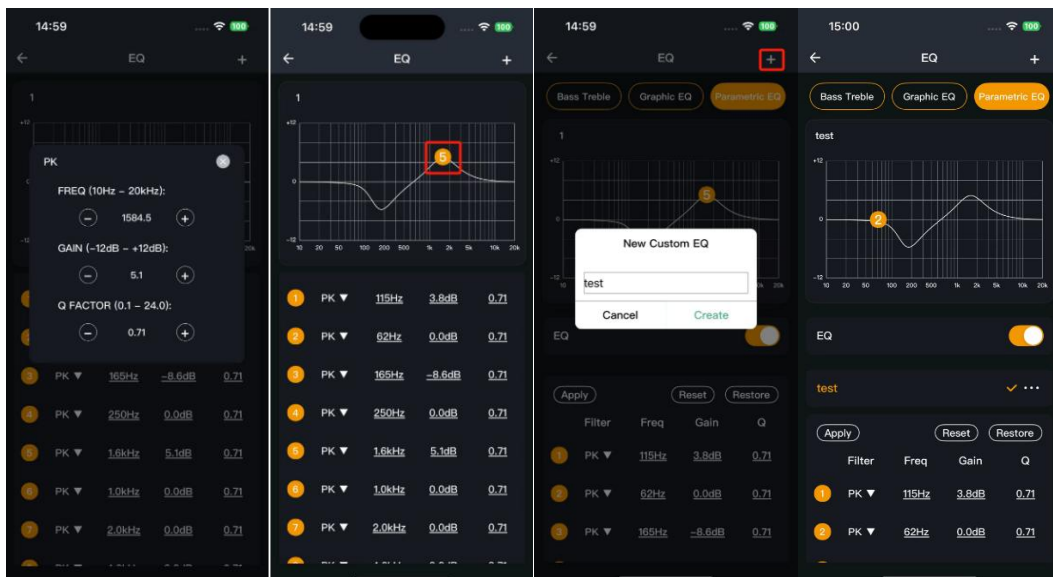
14:59
100
EQ
+
1
+12
PK
FREQ (10Hz – 20kHz):
1584.5
GAIN (−12dB – +12dB):
5.1
Q FACTOR (0.1 – 24.0):
0.71
3 PK ▼ 165Hz −8.6dB 0.71
4 PK ▼ 250Hz 0.0dB 0.71
5 PK ▼ 1.6kHz 5.1dB 0.71
6 PK ▼ 1.0kHz 0.0dB 0.71
7 PK ▼ 2.0kHz 0.0dB 0.71

14:59
100
EQ
+
1
+12
0
−12
5
10 20 50 100 200 500 1k 2k 5k 10k 20k
1 PK ▼ 115Hz 3.8dB 0.71
2 PK ▼ 62Hz 0.0dB 0.71
3 PK ▼ 165Hz −8.6dB 0.71
4 PK ▼ 250Hz 0.0dB 0.71
5 PK ▼ 1.6kHz 5.1dB 0.71
6 PK ▼ 1.0kHz 0.0dB 0.71
7 PK ▼ 2.0kHz 0.0dB 0.71

14:59
100
EQ
+
Bass Treble
Graphic EQ
Parametric EQ
1
+12
5
New Custom EQ
test
Cancel
Create
EQ
Apply
Reset
Restore
Filter Freq Gain Q
1 PK ▼ 115Hz 3.8dB 0.71
2 PK ▼ 62Hz 0.0dB 0.71
3 PK ▼ 165Hz −8.6dB 0.71

15:00
100
EQ
+
Bass Treble
Graphic EQ
Parametric EQ
test
+12
0
−12
2
10 20 50 100 200 500 1k 2k 5k 10k 20k
EQ
test
Apply
Reset
Restore
Filter Freq Gain Q
1 PK ▼ 115Hz 3.8dB 0.71
2 PK ▼ 62Hz 0.0dB 0.71